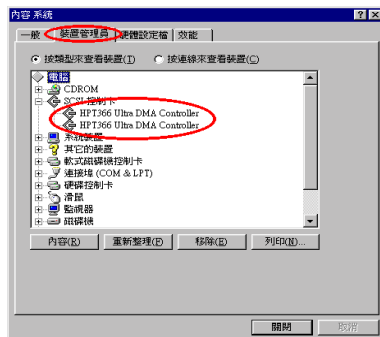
內容 系統

? X

一般 裝置管理員 硬體設定檔 效能

按類型來查看裝置(T) 按連線來查看裝置(C)

電腦
CDROM
SCSI 控制卡
HPT366 Ultra DMA Controller
HPT366 Ultra DMA Controller
系統裝置
其它的裝置
軟式磁碟機控制卡
連接埠 (COM & LPT)
硬碟控制卡
滑鼠
監視器
磁碟機

內容(R) 重新整理(F) 移除(E) 列印(N)...

關閉 取消